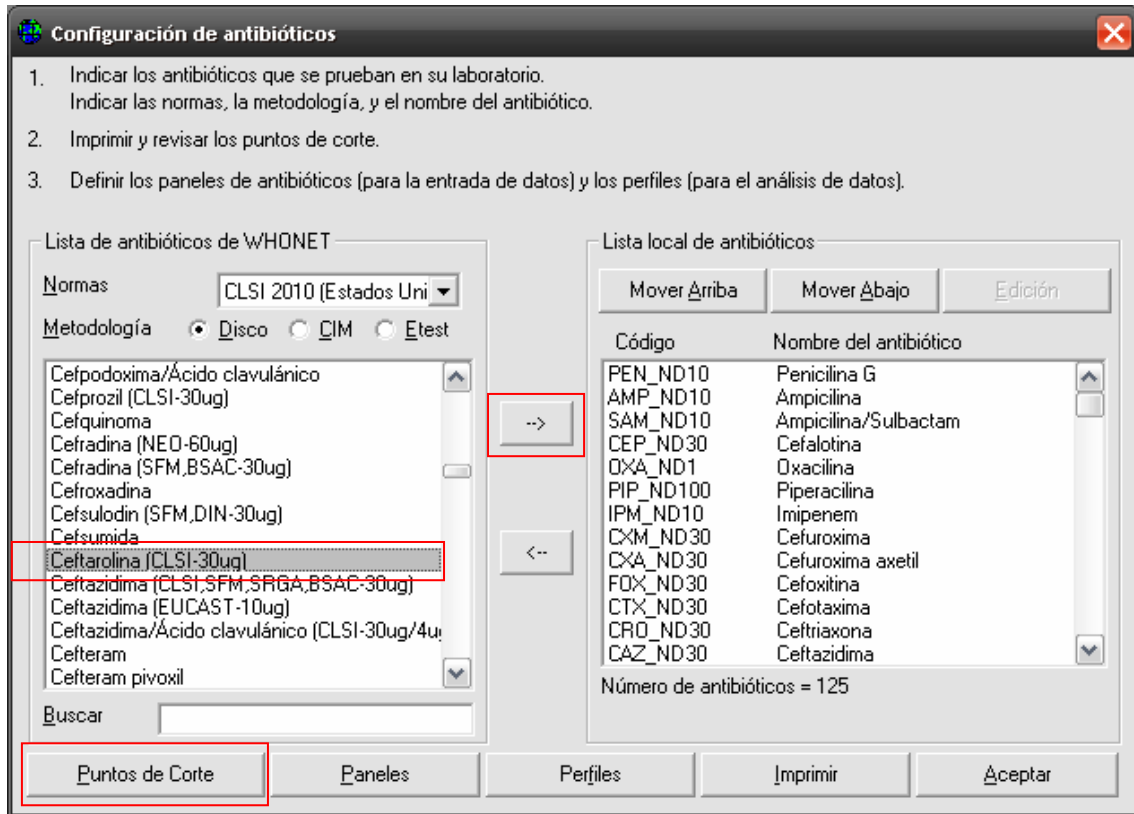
Configuración de antibióticos

1. Indicar los antibióticos que se prueban en su laboratorio.
Indicar las normas, la metodología, y el nombre del antibiótico.

2. Imprimir y revisar los puntos de corte.

3. Definir los paneles de antibióticos (para la entrada de datos) y los perfiles (para el análisis de datos).

Lista de antibióticos de WHONET

Normas CLSI 2010 (Estados Uni

Metodología Disco CIM Etest

Cefpodoxima/Ácido clavulánico
Cefprozil (CLSI-30ug)
Cefquinoma
Cefradina (NEO-60ug)
Cefradina (SFM,BSAC-30ug)
Cefroxadina
Cefsulodin (SFM,DIN-30ug)
Cefsumida
Ceftarolina (CLSI-30ug)
Ceftazidima (CLSI,SFM,SRGA,BSAC-30ug)
Ceftazidima (EUCAST-10ug)
Ceftazidima/Ácido clavulánico (CLSI-30ug/4u
Cefteram
Cefteram pivoxil

Buscar

-->

<--

Lista local de antibióticos

Mover Arriba Mover Abajo Edición

| Código | Nombre del antibiótico |
|---|---|
| PEN_ND10 | Penicilina G |
| AMP_ND10 | Ampicilina |
| SAM_ND10 | Ampicilina/Sulbactam |
| CEP_ND30 | Cefalotina |
| OXA_ND1 | Oxacilina |
| PIP_ND100 | Piperacilina |
| IPM_ND10 | Imipenem |
| CXM_ND30 | Cefuroxima |
| CXA_ND30 | Cefuroxima axetil |
| FOX_ND30 | Cefoxitina |
| CTX_ND30 | Cefotaxima |
| CRO_ND30 | Ceftriaxona |
| CAZ_ND30 | Ceftazidima |

Número de antibióticos = 125

Puntos de Corte Paneles Perfiles Imprimir Aceptar